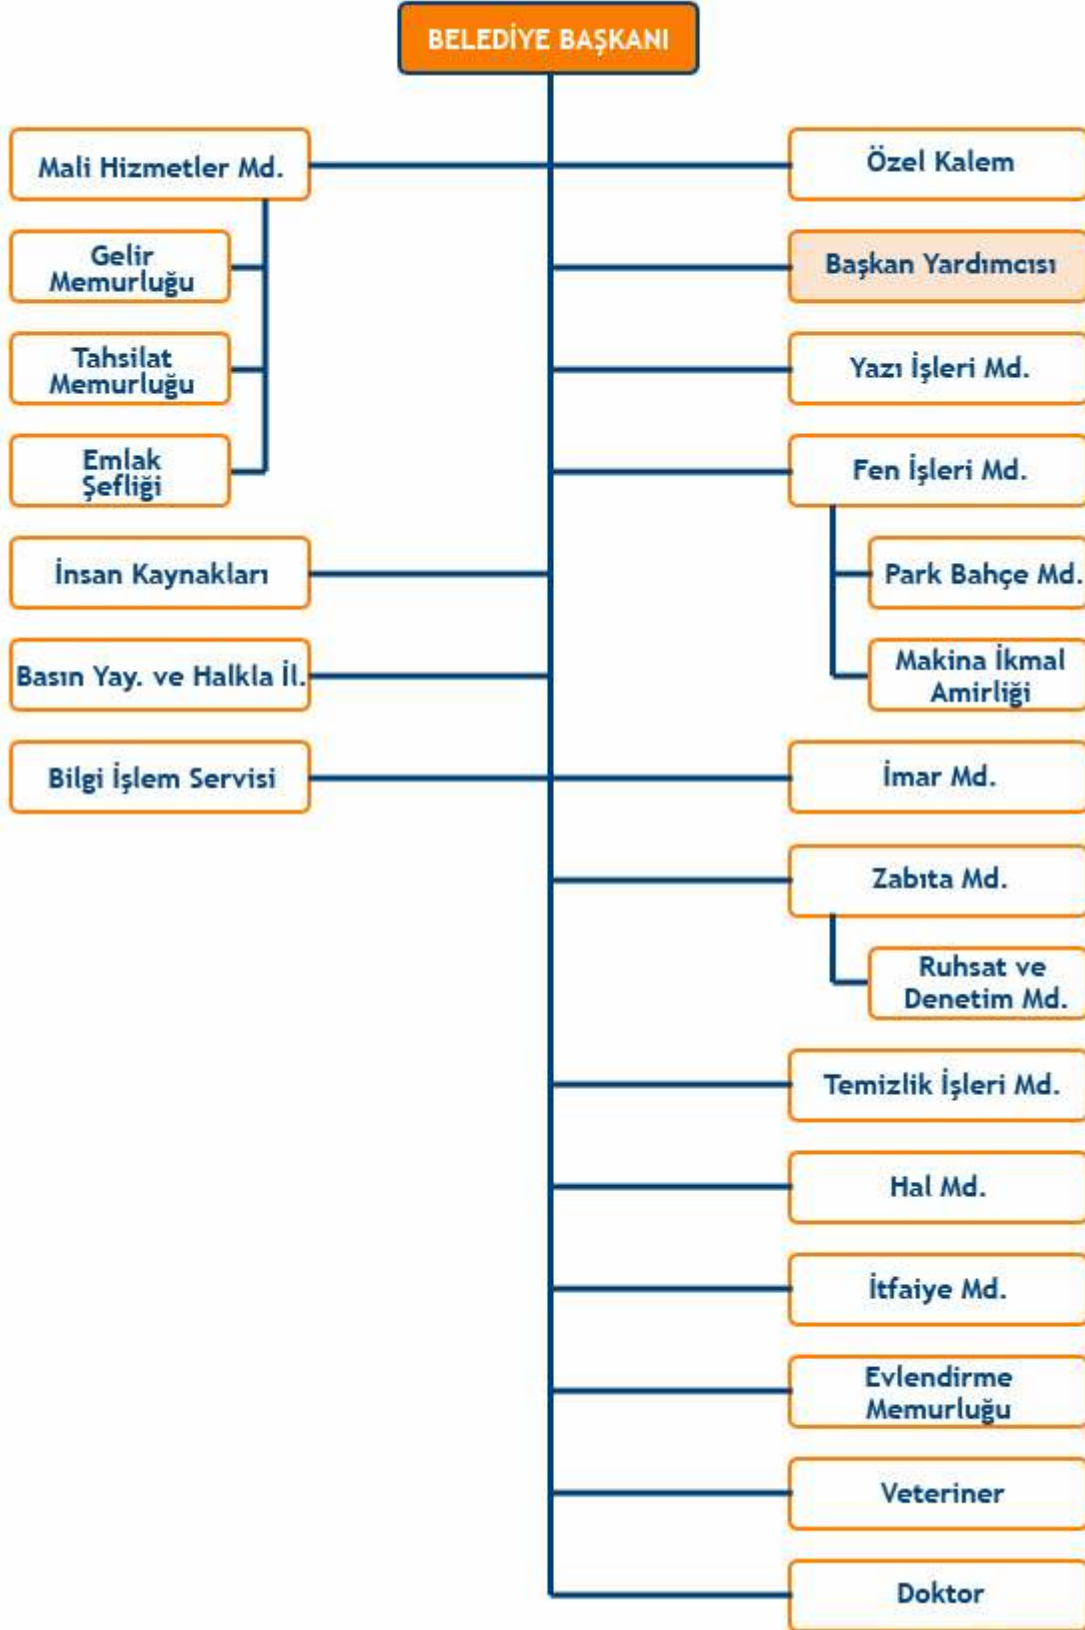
BELEDİYE BAŞKANI

Mali Hizmetler Md.

Gelir Memurluğu

Tahsilat Memurluğu

Emlak Şefliği

İnsan Kaynakları

Basın Yay. ve Halkla İl.

Bilgi İşlem Servisi

Özel Kalem

Başkan Yardımcısı

Yazı İşleri Md.

Fen İşleri Md.

Park Bahçe Md.

Makina İkmal Amirliği

İmar Md.

Zabıta Md.

Ruhsat ve Denetim Md.

Temizlik İşleri Md.

Hal Md.

İtfaiye Md.

Evlendirme Memurluğu

Veteriner

Doktor